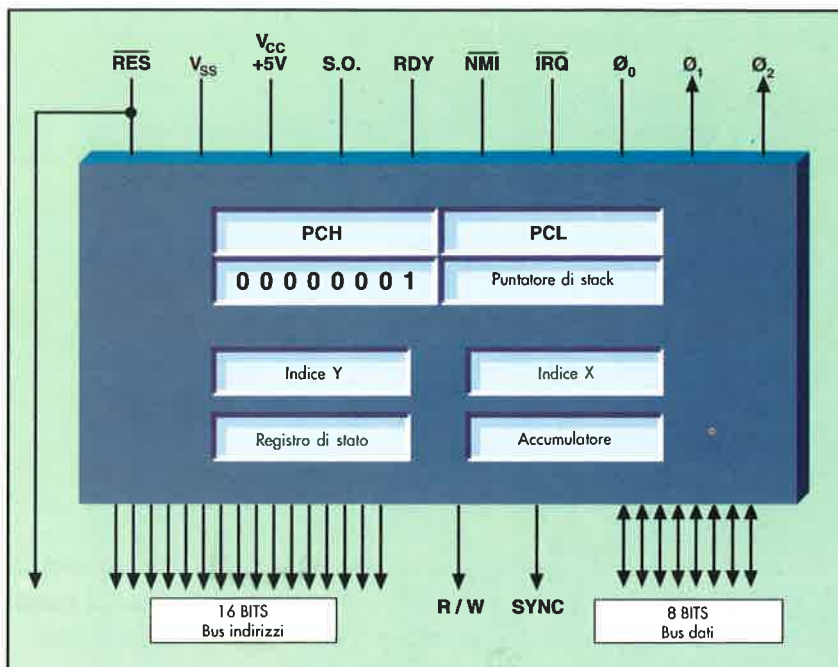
$\overline{RES}$ $V_{SS}$ $V_{CC}$ +5V S.O. RDY $\overline{NMI}$ $\overline{IRQ}$ $Ø_0$ $Ø_1$ $Ø_2$

PCH

PCL

0 0 0 0 0 0 0 1

Puntatore di stack

Indice Y

Indice X

Registro di stato

Accumulatore

16 BITS
Bus indirizzi

R / W

SYNC

8 BITS
Bus dati